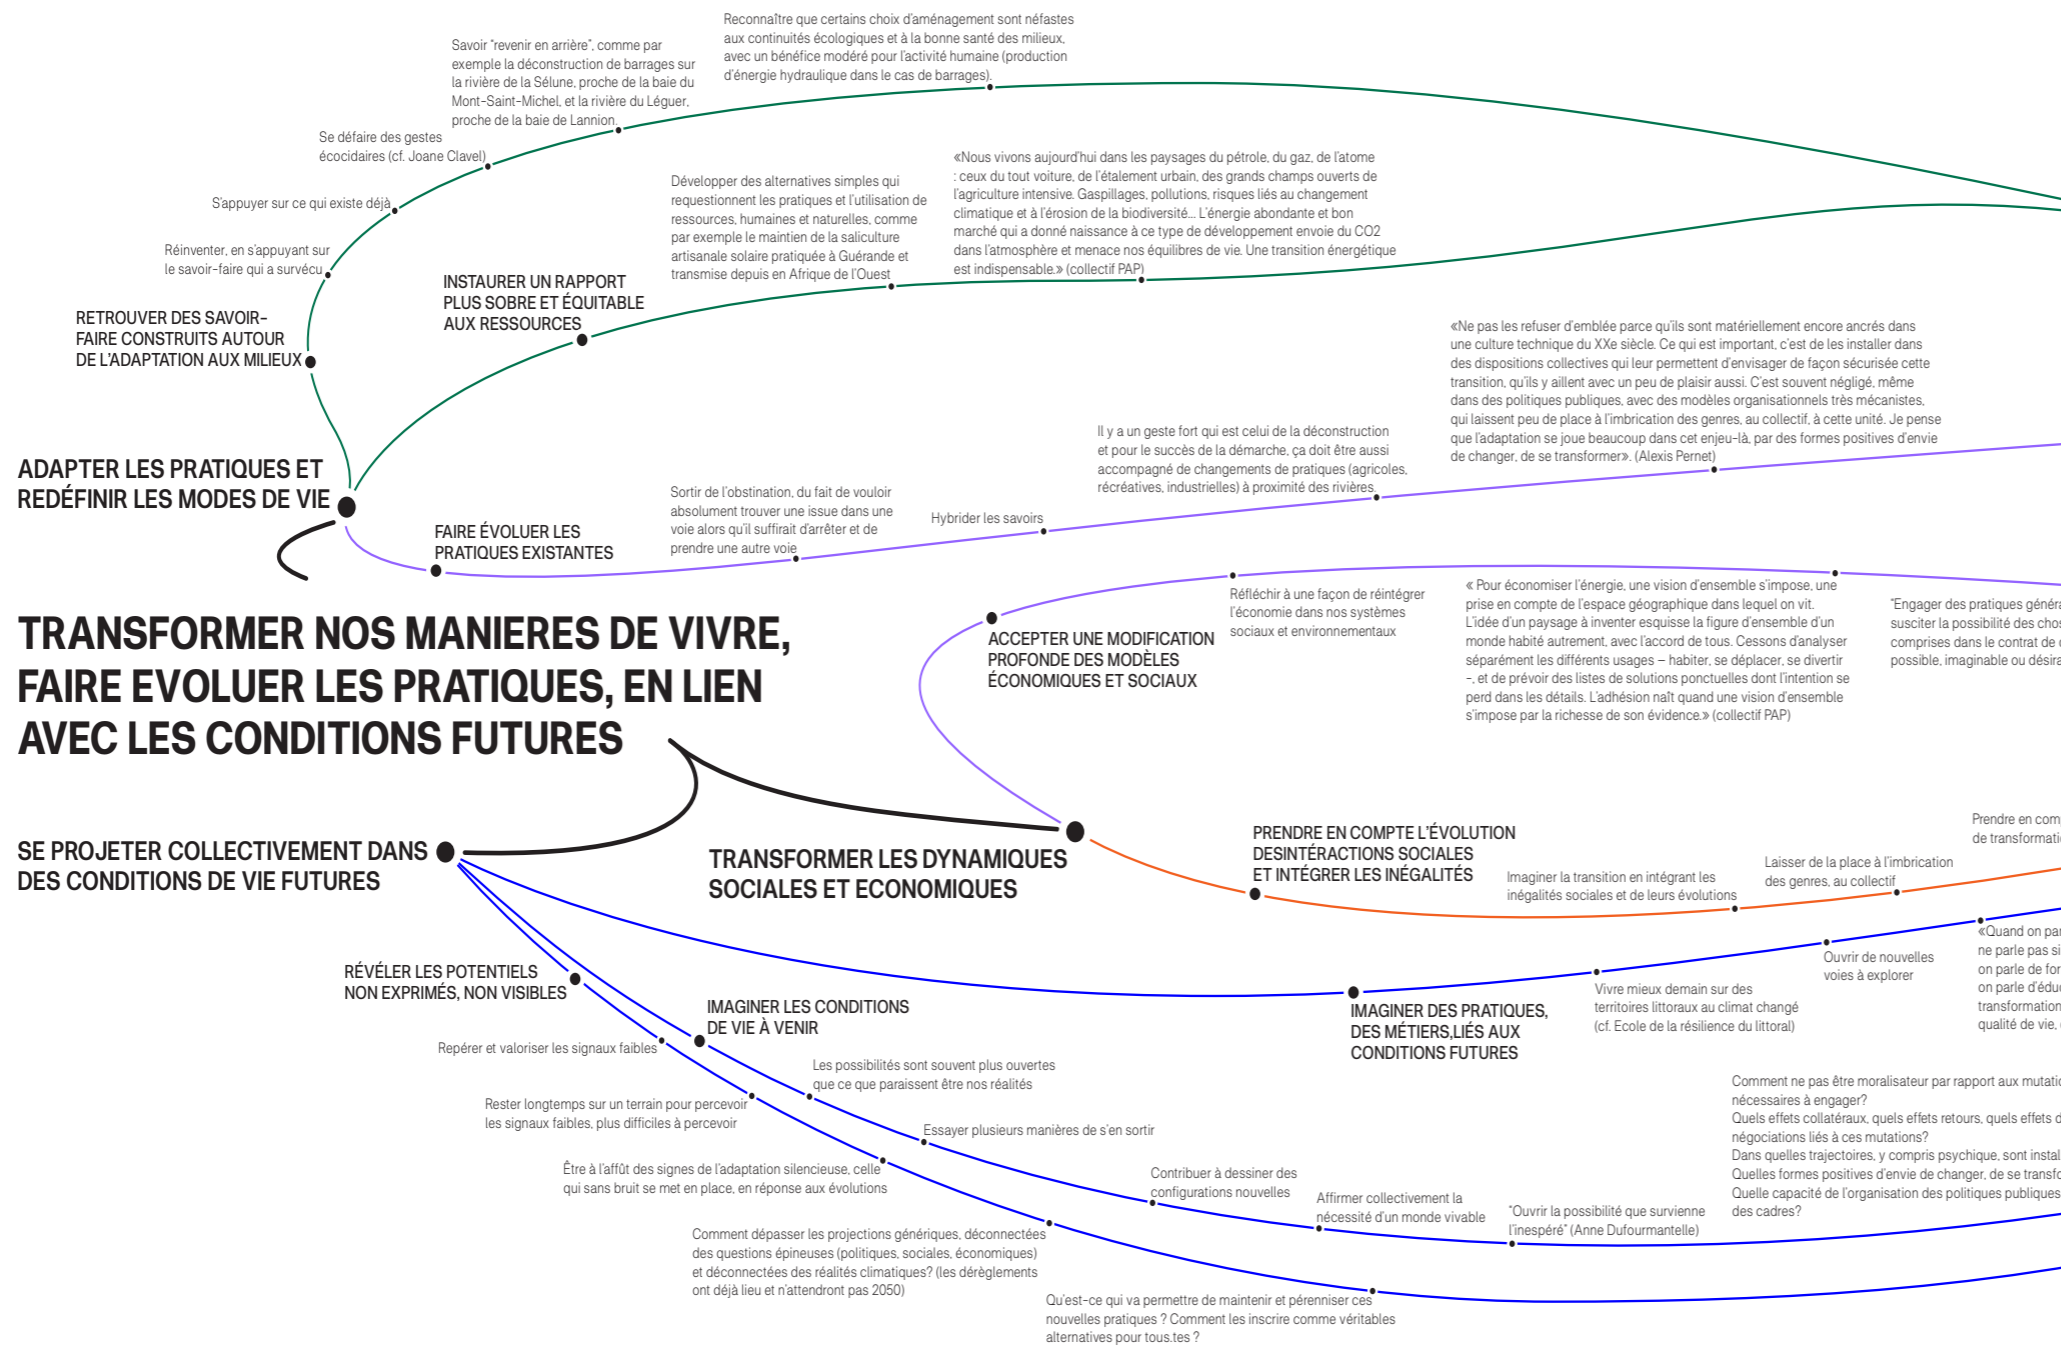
Reconnaître que certains choix d'aménagement sont néfastes aux continuités écologiques et à la bonne santé des milieux, avec un bénéfice modéré pour l'activité humaine (production d'énergie hydraulique dans le cas de barrages).

Savoir "revenir en arrière", comme par exemple la déconstruction de barrages sur la rivière de la Sélune, proche de la baie du Mont-Saint-Michel, et la rivière du Léguer, proche de la baie de Lannion.

Se défaire des gestes écocidaires (cf. Joane Clavel)

S'appuyer sur ce qui existe déjà

Réinventer, en s'appuyant sur le savoir-faire qui a survécu

RETROUVER DES SAVOIR-FAIRE CONSTRUITS AUTOUR DE L'ADAPTATION AUX MILIEUX

INSTAURER UN RAPPORT PLUS SOBRE ET ÉQUITABLE AUX RESSOURCES

Développer des alternatives simples qui requestionnent les pratiques et l'utilisation de ressources, humaines et naturelles, comme par exemple le maintien de la saliculture artisanale solaire pratiquée à Guérande et transmise depuis en Afrique de l'Ouest

«Nous vivons aujourd'hui dans les paysages du pétrole, du gaz, de l'atome : ceux du tout voiture, de l'étalement urbain, des grands champs ouverts de l'agriculture intensive. Gaspillages, pollutions, risques liés au changement climatique et à l'érosion de la biodiversité... L'énergie abondante et bon marché qui a donné naissance à ce type de développement envoie du CO2 dans l'atmosphère et menace nos équilibres de vie. Une transition énergétique est indispensable.» (collectif PAP)

«Ne pas les refuser d'emblée parce qu'ils sont matériellement encore ancrés dans une culture technique du XXe siècle. Ce qui est important, c'est de les installer dans des dispositions collectives qui leur permettent d'envisager de façon sécurisée cette transition, qu'ils y aillent avec un peu de plaisir aussi. C'est souvent négligé, même dans des politiques publiques, avec des modèles organisationnels très mécanistes, qui laissent peu de place à l'imbrication des genres, au collectif, à cette unité. Je pense que l'adaptation se joue beaucoup dans cet enjeu-là, par des formes positives d'envie de changer, de se transformer». (Alexis Pernet)

Il y a un geste fort qui est celui de la déconstruction et pour le succès de la démarche, ça doit être aussi accompagné de changements de pratiques (agricoles, récréatives, industrielles) à proximité des rivières.

ADAPTER LES PRATIQUES ET REDÉFINIR LES MODES DE VIE

FAIRE ÉVOLUER LES PRATIQUES EXISTANTES

Sortir de l'obstination, du fait de vouloir absolument trouver une issue dans une voie alors qu'il suffirait d'arrêter et de prendre une autre voie

Hybrider les savoirs

TRANSFORMER NOS MANIERES DE VIVRE, FAIRE EVOLUER LES PRATIQUES, EN LIEN AVEC LES CONDITIONS FUTURES

Réfléchir à une façon de réintégrer l'économie dans nos systèmes sociaux et environnementaux

ACCEPTER UNE MODIFICATION PROFONDE DES MODÈLES ÉCONOMIQUES ET SOCIAUX

« Pour économiser l'énergie, une vision d'ensemble s'impose, une prise en compte de l'espace géographique dans lequel on vit. L'idée d'un paysage à inventer esquisse la figure d'ensemble d'un monde habité autrement, avec l'accord de tous. Cessons d'analyser séparément les différents usages – habiter, se déplacer, se divertir -, et de prévoir des listes de solutions ponctuelles dont l'intention se perd dans les détails. L'adhésion naît quand une vision d'ensemble s'impose par la richesse de son évidence.» (collectif PAP)

"Engager des pratiques généra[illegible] susciter la possibilité des chos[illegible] comprises dans le contrat de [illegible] possible, imaginable ou désira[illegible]

Prendre en com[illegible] de transformati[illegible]

SE PROJETER COLLECTIVEMENT DANS DES CONDITIONS DE VIE FUTURES

TRANSFORMER LES DYNAMIQUES SOCIALES ET ECONOMIQUES

PRENDRE EN COMPTE L'ÉVOLUTION DESINTÉRACTIONS SOCIALES ET INTÉGRER LES INÉGALITÉS

Imaginer la transition en intégrant les inégalités sociales et de leurs évolutions

Laisser de la place à l'imbrication des genres, au collectif

«Quand on par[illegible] ne parle pas si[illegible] on parle de for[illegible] on parle d'édu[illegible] transformation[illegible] qualité de vie, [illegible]

Ouvrir de nouvelles voies à explorer

RÉVÉLER LES POTENTIELS NON EXPRIMÉS, NON VISIBLES

IMAGINER LES CONDITIONS DE VIE À VENIR

IMAGINER DES PRATIQUES, DES MÉTIERS,LIÉS AUX CONDITIONS FUTURES

Vivre mieux demain sur des territoires littoraux au climat changé (cf. Ecole de la résilience du littoral)

Repérer et valoriser les signaux faibles

Les possibilités sont souvent plus ouvertes que ce que paraissent être nos réalités

Rester longtemps sur un terrain pour percevoir les signaux faibles, plus difficiles à percevoir

Essayer plusieurs manières de s'en sortir

Être à l'affût des signes de l'adaptation silencieuse, celle qui sans bruit se met en place, en réponse aux évolutions

Contribuer à dessiner des configurations nouvelles

Affirmer collectivement la nécessité d'un monde vivable

"Ouvrir la possibilité que survienne l'inespéré" (Anne Dufourmantelle)

Comment ne pas être moralisateur par rapport aux mutati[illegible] nécessaires à engager?
Quels effets collatéraux, quels effets retours, quels effets d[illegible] négociations liés à ces mutations?
Dans quelles trajectoires, y compris psychique, sont instal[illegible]
Quelles formes positives d'envie de changer, de se transfo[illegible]
Quelle capacité de l'organisation des politiques publiques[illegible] des cadres?

Comment dépasser les projections génériques, déconnectées des questions épineuses (politiques, sociales, économiques) et déconnectées des réalités climatiques? (les dérèglements ont déjà lieu et n'attendront pas 2050)

Qu'est-ce qui va permettre de maintenir et pérenniser ces nouvelles pratiques ? Comment les inscrire comme véritables alternatives pour tous.tes ?